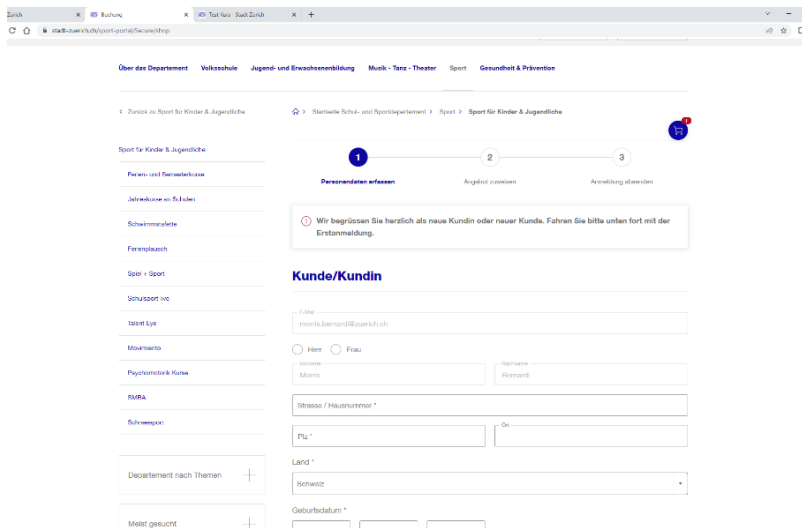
Zürich × Buchung × Test Kurs · Stadt Zürich × +

stadt-zuerich.ch/sport-portal/Secure/shop

Über das Departement Volksschule Jugend- und Erwachsenenbildung Musik - Tanz - Theater Sport Gesundheit & Prävention

< Zurück zu Sport für Kinder & Jugendliche

Startseite Schul- und Sportdepartement > Sport > Sport für Kinder & Jugendliche

Sport für Kinder & Jugendliche

Ferien- und Semesterkurse

Jahreskurse an Schulen

Schwimmsafelette

Ferienplausch

Spiel + Sport

Schulsport live

Talent Eye

Movimento

Psychomotorik Kurse

SMRA

Schneesport

Departement nach Themen

Meist gesucht

1

1 Personendaten erfassen

2 Angebot zuweisen

3 Anmeldung absenden

Wir begrüssen Sie herzlich als neue Kundin oder neuer Kunde. Fahren Sie bitte unten fort mit der Erstanmeldung.

Kunde/Kundin

E-Mail
moritz.bernardi@zuerich.ch

Herr Frau

Vorname
Moritz

Nachname
Bernardi

Strasse / Hausnummer *

Plz *

Ort

Land *

Schweiz

Geburtsdatum *